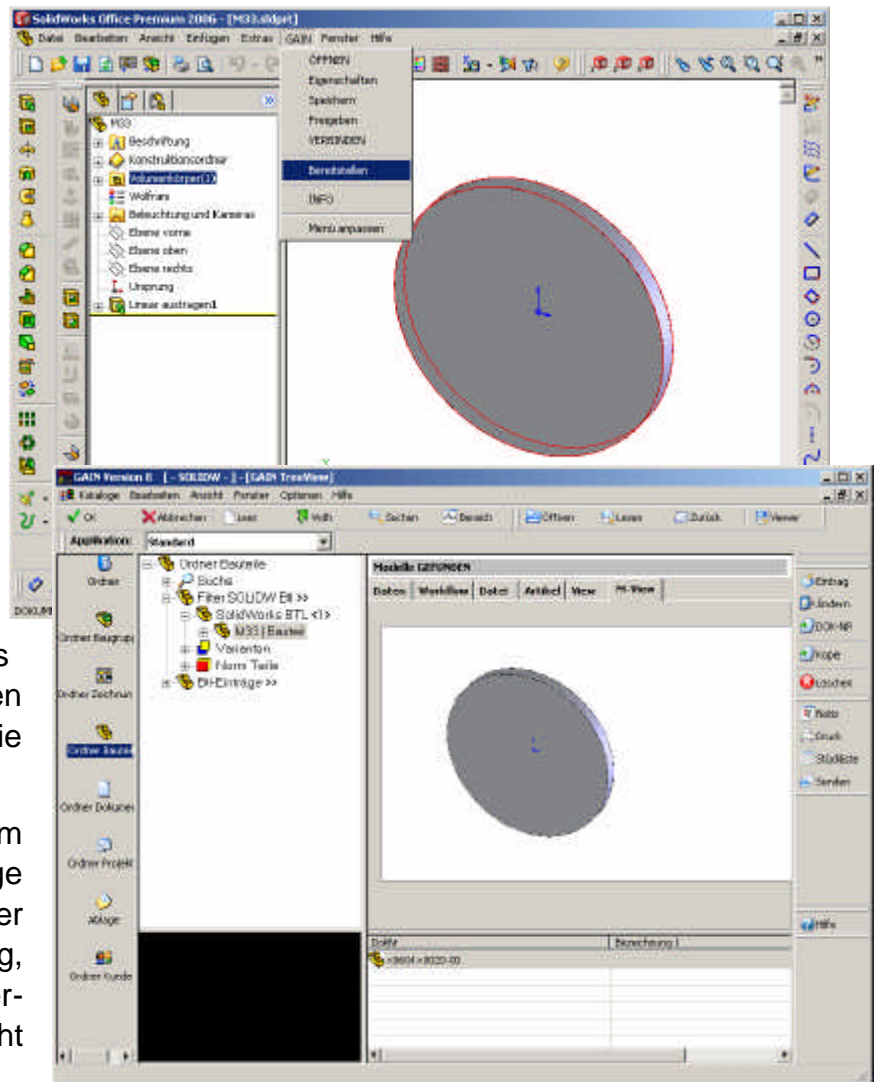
SolidWorks Office Premium 2006 - [M33.sldprt]

Datei Bearbeiten Ansicht Einfügen Extras GAIN Fenster Hilfe

ÖFFNEN
Eigenschaften
Speichern
Freigeben
VERSENDEN
Bereitstellen
INFO
Menü anpassen

M33
Beschriftung
Konstruktionsordner
Volumenkörper(1)
Wolfram
Beleuchtung und Kameras
Ebene vorne
Ebene oben
Ebene rechts
Ursprung
Linear austragen1

GAIN Version 8 [ - SOLIDW - ] - [GAIN TreeView]

Kataloge Bearbeiten Ansicht Fenster Optionen Hilfe

OK Abbrechen Leer Wdh Suchen Bereich Öffnen Lesen Zurück Viewer

Applikation: Standard

Ordner
Ordner Baugrupp
Ordner Zeichnun
Ordner Bauteile
Ordner Dokumen
Ordner Projekt
Ablage
Ordner Kunde

Ordner Bauteile
Suche
Filter SOLIDW Eli >>
SolidWorks BTL <1>
M33 | Bauteil
Varianten
Norm Teile
Eli-Einträge >>

Modelle GEFUNDEN

Daten Workflow Datei Artikel View M-View

Eintrag
Ändern
DOK-NR
Kopie
Löschen
Notiz
Druck
Stückliste
Senden
Hilfe

DokNr
Benennung 1
<9604>8020-00

DOKUM

s
en
ie

m
ge
er
g,
r-
ht